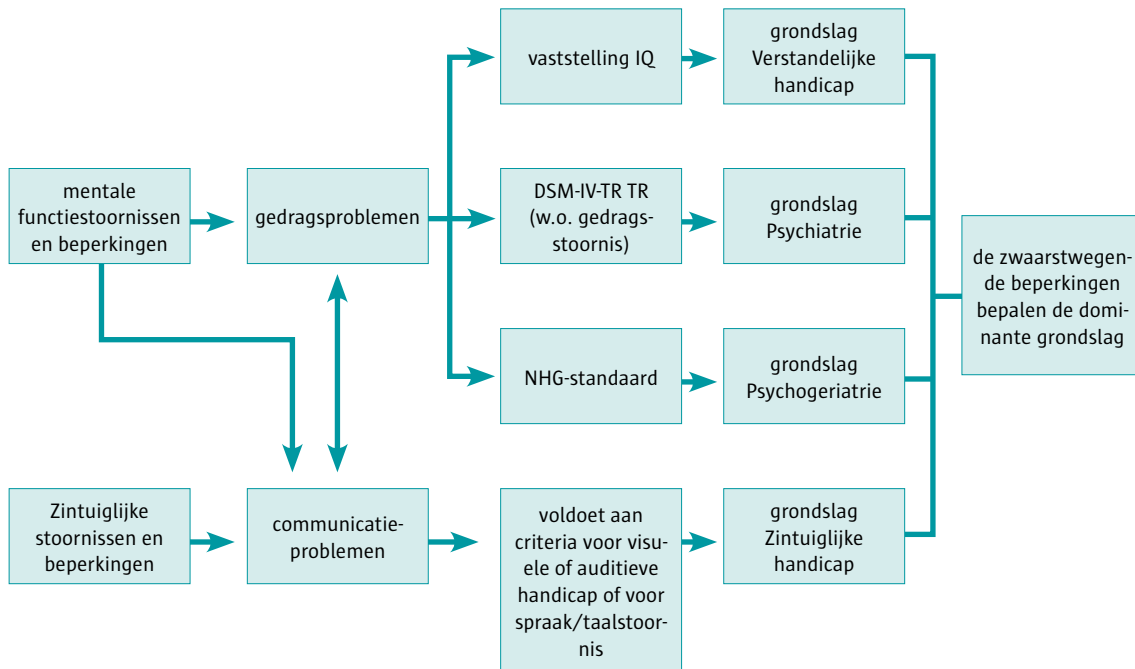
mentale functiestoornissen en beperkingen

gedragsproblemen

vaststelling IQ

grondslag Verstandelijke handicap

DSM-IV-TR TR (w.o. gedragsstoornis)

grondslag Psychiatrie

NHG-standaard

grondslag Psychogeriatrie

de zwaarstwegende beperkingen bepalen de dominante grondslag

Zintuiglijke stoornissen en beperkingen

communicatieproblemen

voldoet aan criteria voor visuele of auditieve handicap of voor spraak/taalstoornis

grondslag Zintuiglijke handicap